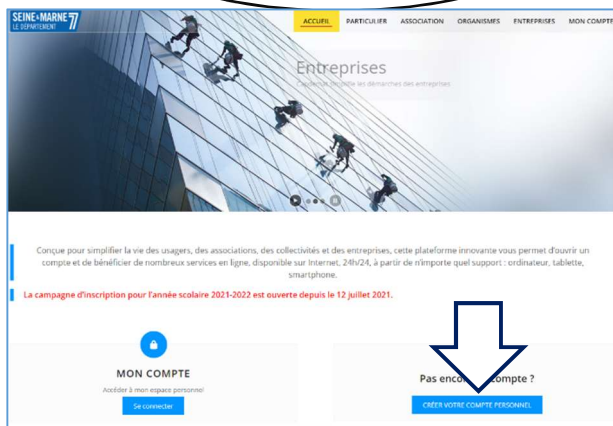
SEINE & MARNE 77 LE DÉPARTEMENT

ACCUEIL PARTICULIER ASSOCIATION ORGANISMES ENTREPRISES MON COMPTE

Entreprises

L'accueil simplifie les démarches des entreprises

Conçue pour simplifier la vie des usagers, des associations, des collectivités et des entreprises, cette plateforme innovante vous permet d'ouvrir un compte et de bénéficier de nombreux services en ligne, disponible sur Internet, 24h/24, à partir de n'importe quel support : ordinateur, tablette, smartphone.

La campagne d'inscription pour l'année scolaire 2021-2022 est ouverte depuis le 12 juillet 2021.

MON COMPTE

Accéder à mon espace personnel

Se connecter

Pas enco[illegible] compte ?

CRÉER VOTRE COMPTE PERSONNEL